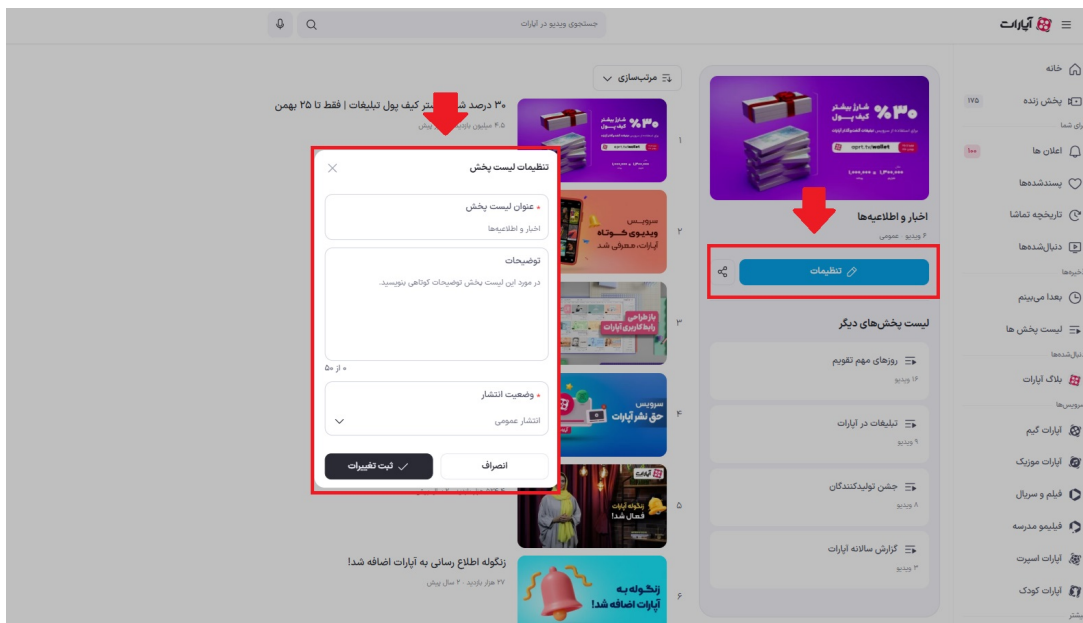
آپارات

جستجوی ویدیو در آپارات

خانه
پخش زنده ۱۷۵
برای شما
اعلان ها ۱۰۰
پسندشده‌ها
تاریخچه تماشا
دنبال‌شده‌ها
خیره‌ها
بعدا می‌بینم
لیست پخش ها
دنبال‌شده‌ها
بلاگ آپارات
سرویس‌ها
آپارات گیم
آپارات موزیک
فیلم و سریال
فیلیمو مدرسه
آپارات اسپرت
آپارات کودک
بیشتر

۳۰٪ شارژ بیشتر کیف پول

اخبار و اطلاعیه‌ها
۶ ویدیو · عمومی
تنظیمات

لیست پخش‌های دیگر
روزهای مهم تقویم
۱۶ ویدیو
تبلیغات در آپارات
۹ ویدیو
جشن تولیدکنندگان
۸ ویدیو
گزارش سالانه آپارات
۳ ویدیو

مرتب‌سازی

۳۰ درصد شارژ بیشتر کیف پول تبلیغات | فقط تا ۲۵ بهمن
۴.۵ میلیون بازدید · پیش

سرویس ویدیو کوتاه آپارات، معرفی شد
بازطراحی رابط کاربری آپارات
سرویس حق نشر آپارات
زنگوله آپارات فعال شد

زنگوله اطلاع رسانی به آپارات اضافه شد!
۲۷ هزار بازدید · ۲ سال پیش
زنگوله به آپارات اضافه شد

تنظیمات لیست پخش
• عنوان لیست پخش
اخبار و اطلاعیه‌ها
توضیحات
در مورد این لیست پخش توضیحات کوتاهی بنویسید.
۰ از ۵۰
• وضعیت انتشار
انتشار عمومی
انصراف
ثبت تغییرات